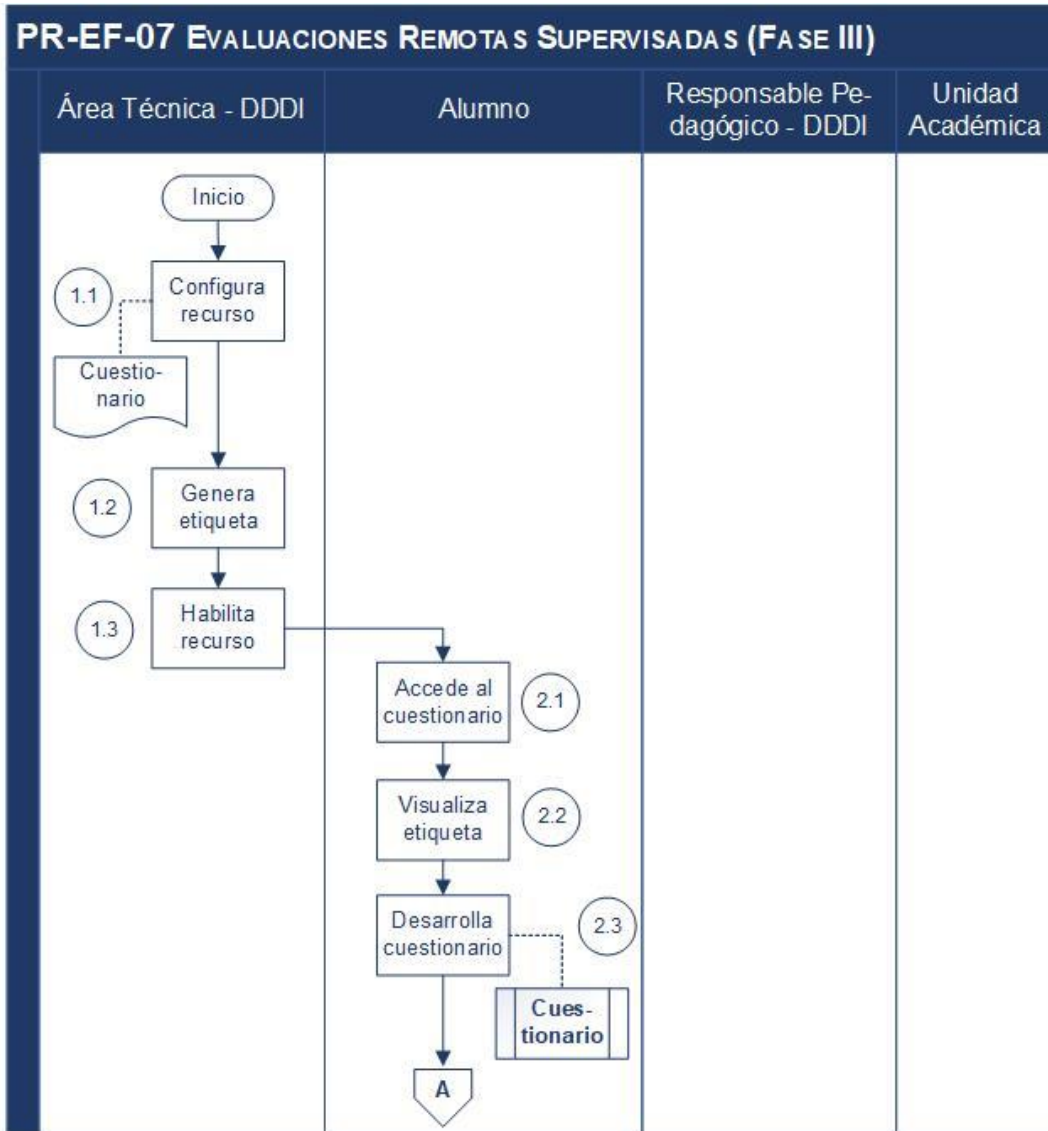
PR-EF-07 EVALUACIONES REMOTAS SUPERVISADAS (FASE III)

| Área Técnica - DDDI | Alumno | Responsable Pedagógico - DDDI | Unidad Académica |
|---|---|---|---|

Inicio

1.1 Configura recurso

Cuestionario

1.2 Genera etiqueta

1.3 Habilita recurso

Accede al cuestionario 2.1

Visualiza etiqueta 2.2

Desarrolla cuestionario 2.3

Cuestionario

A